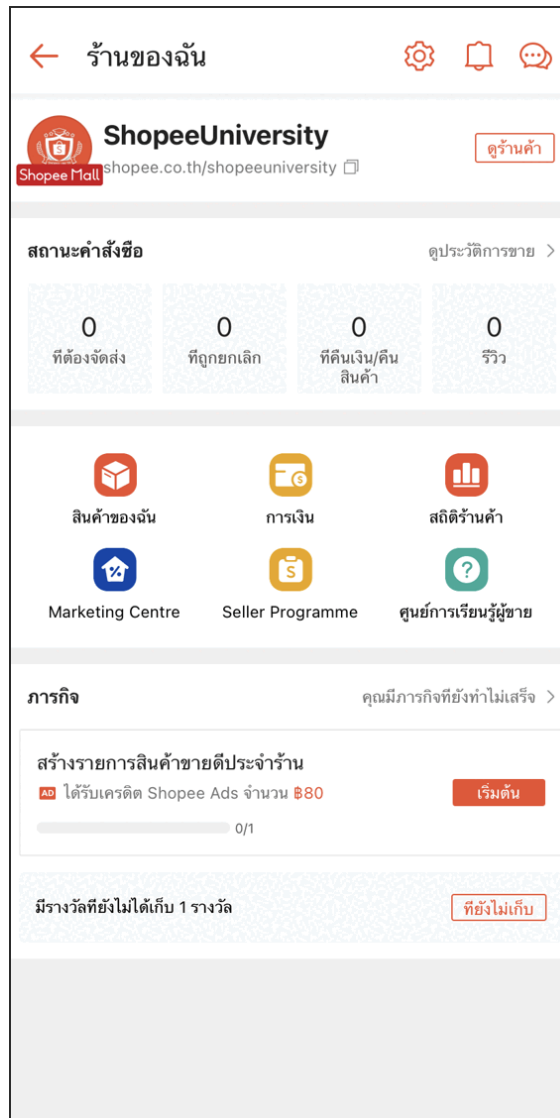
ร้านของฉัน

Shopee Mall
ShopeeUniversity
shopee.co.th/shopeeuniversity
ดูร้านค้า

สถานะคำสั่งซื้อ
ดูประวัติการขาย >

0
ที่ต้องจัดส่ง

0
ที่ถูกยกเลิก

0
ที่คืนเงิน/คืนสินค้า

0
รีวิว

สินค้าของฉัน
การเงิน
สถิติร้านค้า
Marketing Centre
Seller Programme
ศูนย์การเรียนรู้ผู้ขาย

ภารกิจ
คุณมีภารกิจที่ยังทำไม่เสร็จ >

สร้างรายการสินค้าขายดีประจำร้าน
AD ได้รับเครดิต Shopee Ads จำนวน ฿80
เริ่มต้น
0/1

มีรางวัลที่ยังไม่ได้เก็บ 1 รางวัล
ที่ยังไม่เก็บ